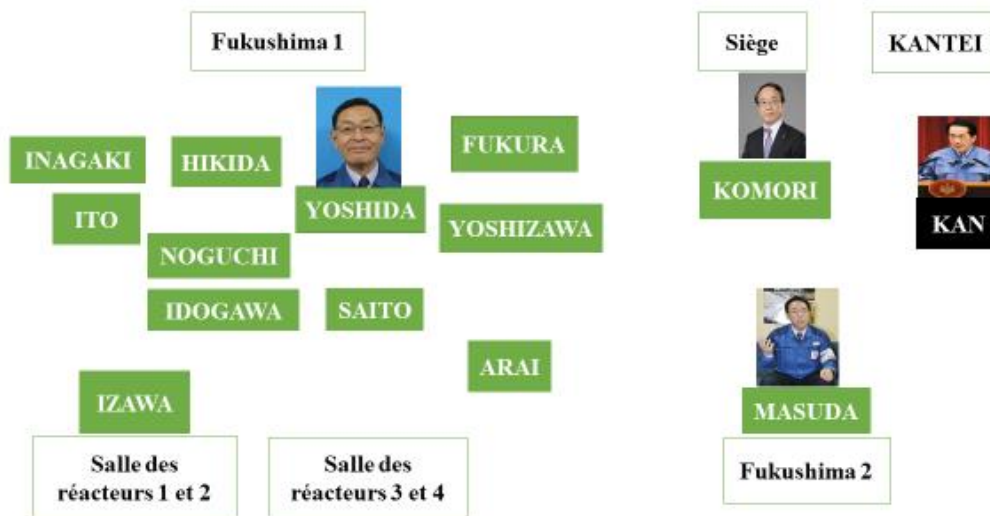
Fukushima 1

Siège

KANTEI

INAGAKI

HIKIDA

FUKURA

KOMORI

KAN

ITO

YOSHIDA

YOSHIZAWA

NOGUCHI

IDOGAWA

SAITO

ARAI

IZAWA

MASUDA

Salle des réacteurs 1 et 2

Salle des réacteurs 3 et 4

Fukushima 2